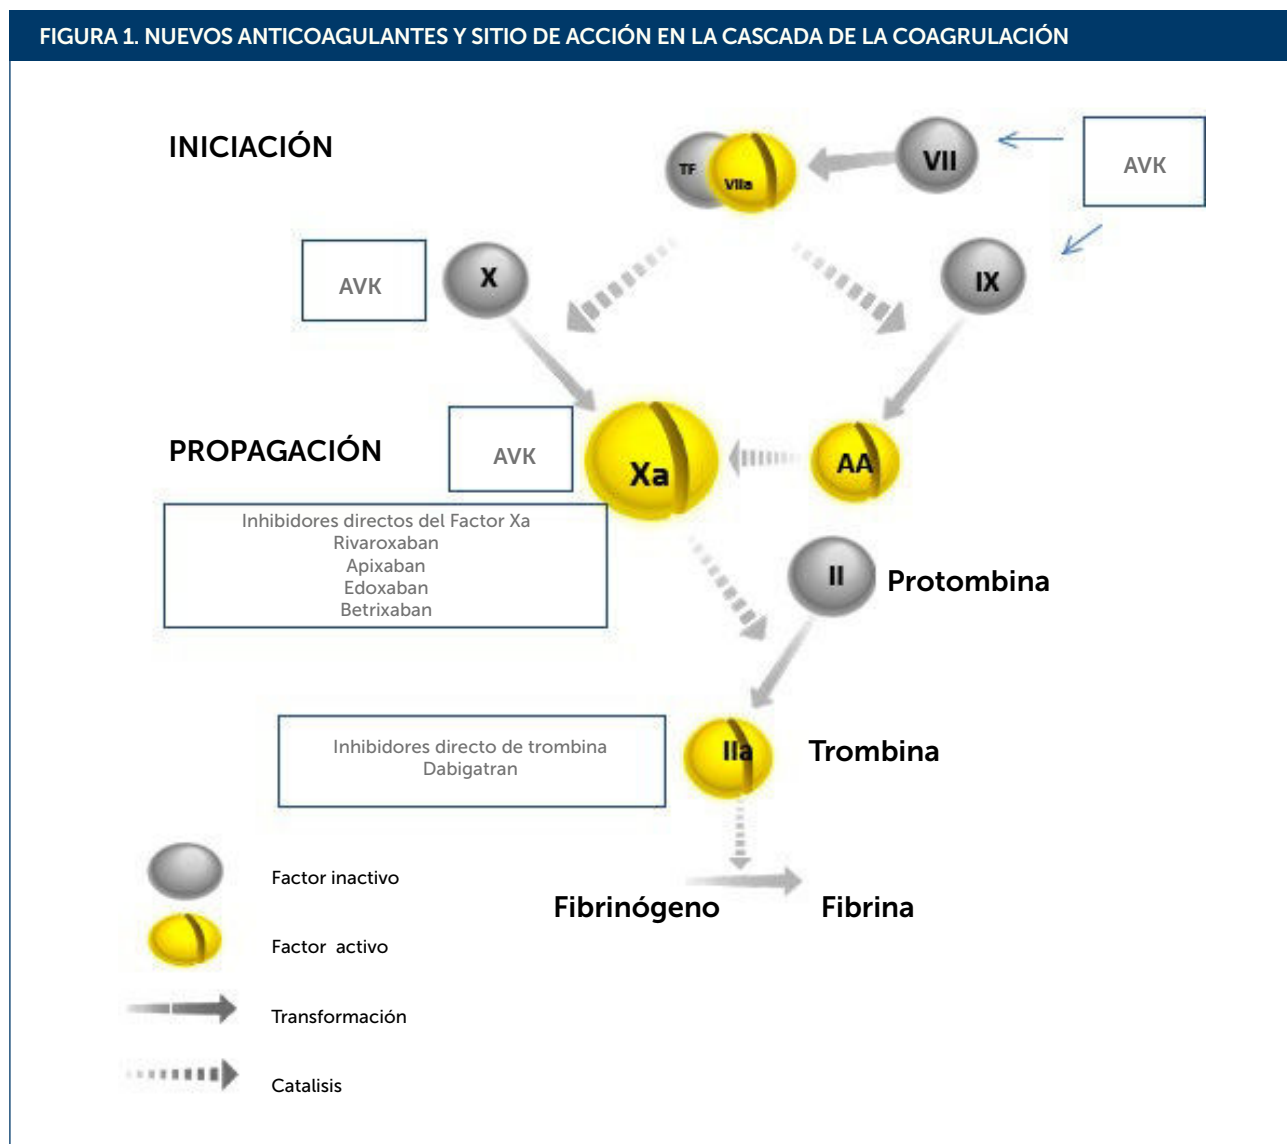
FIGURA 1. NUEVOS ANTICOAGULANTES Y SITIO DE ACCIÓN EN LA CASCADA DE LA COAGRULACIÓN

INICIACIÓN

TF

VIIa

VII

AVK

AVK

X

IX

PROPAGACIÓN

AVK

Xa

AA

Inhibidores directos del Factor Xa
Rivaroxaban
Apixaban
Edoxaban
Betrixaban

II

Protombina

Inhibidores directo de trombina
Dabigatran

IIa

Trombina

Factor inactivo

Factor activo

Transformación

Catalisis

Fibrinógeno

Fibrina